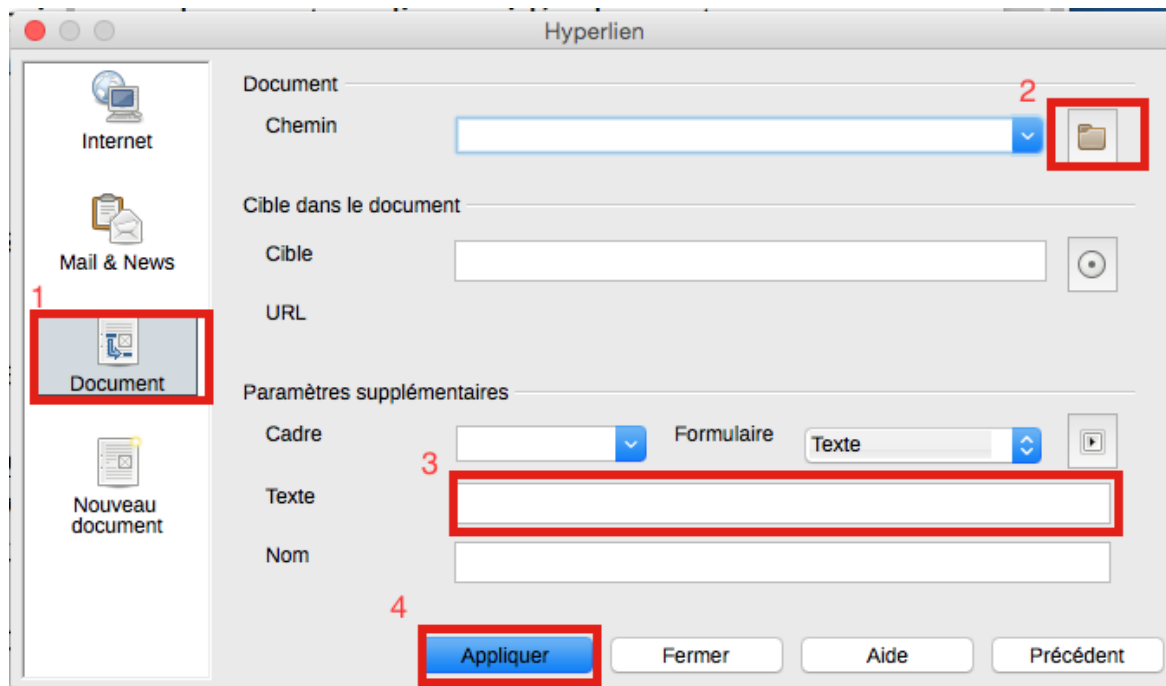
Hyperlien

Internet

Mail & News

1

Document

Nouveau document

Document

Chemin

2

Cible dans le document

Cible

URL

Paramètres supplémentaires

Cadre

Formulaire

Texte

3

Texte

Nom

4

Appliquer

Fermer

Aide

Précédent